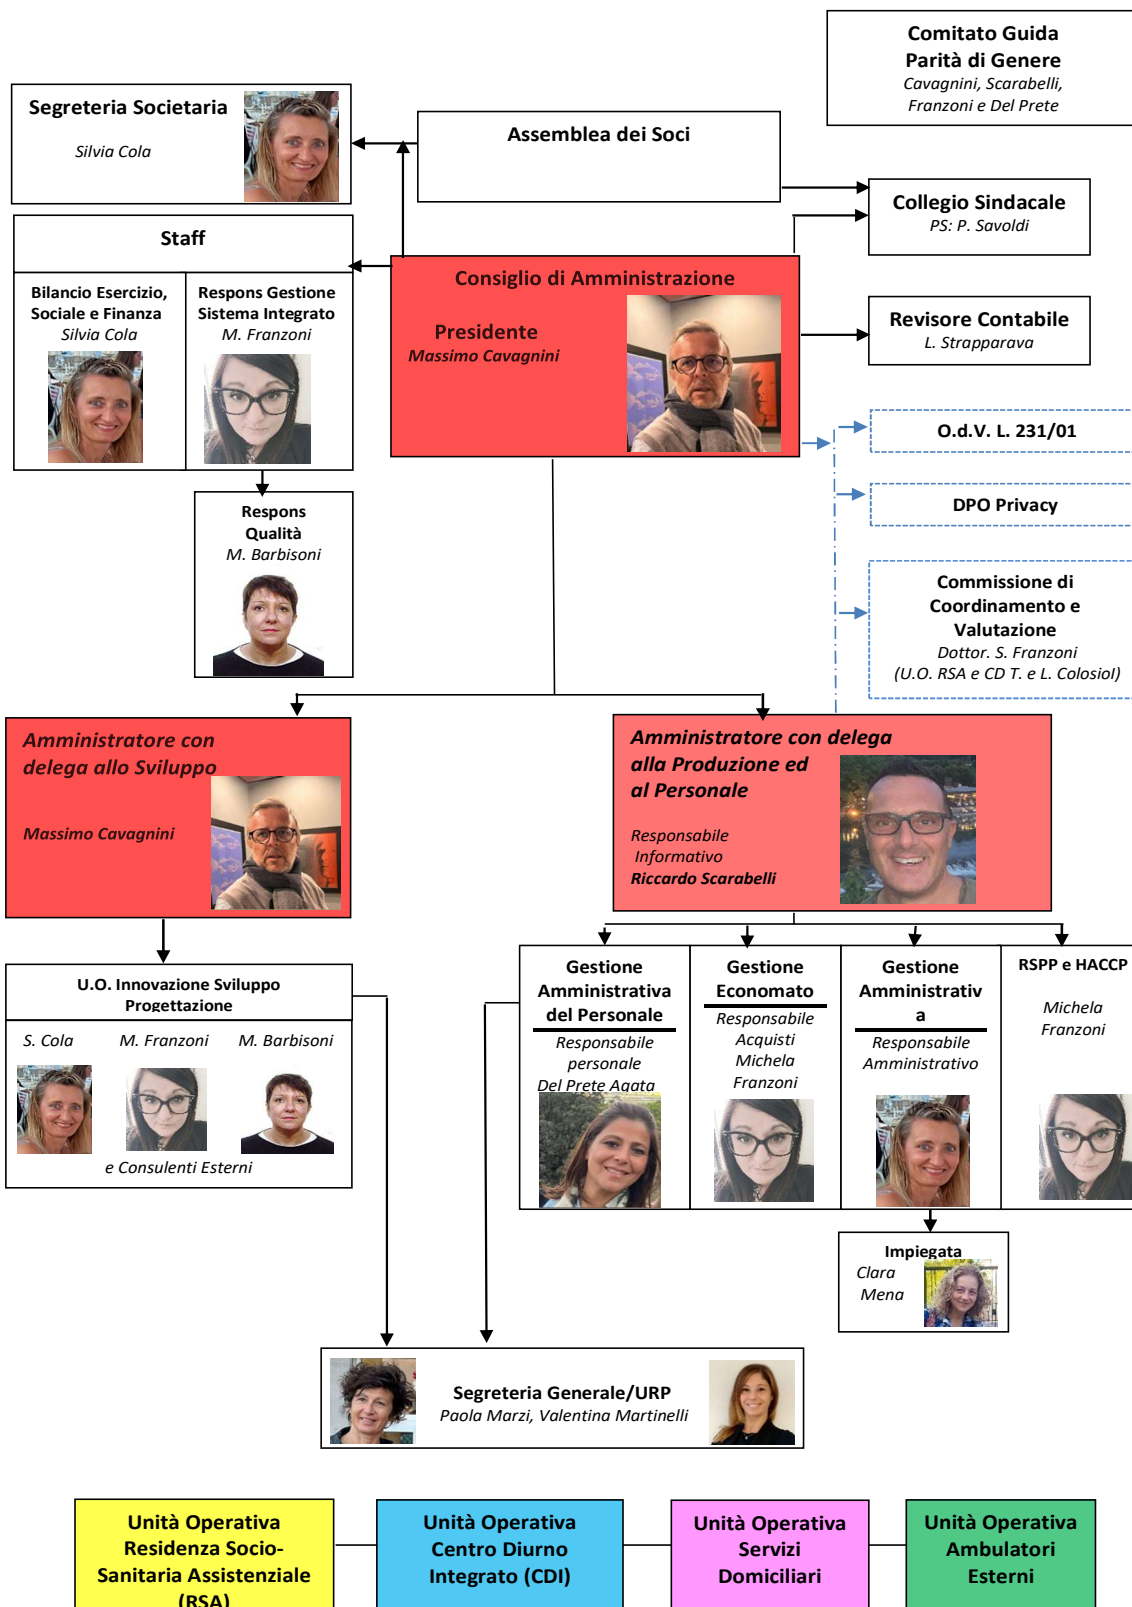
Comitato Guida Parità di Genere
Cavagnini, Scarabelli, Franzoni e Del Prete

Segreteria Societaria
Silvia Cola

Assemblea dei Soci

Collegio Sindacale
PS: P. Savoldi

Staff

Bilancio Esercizio, Sociale e Finanza
Silvia Cola

Respons Gestione Sistema Integrato
M. Franzoni

Consiglio di Amministrazione

Presidente
Massimo Cavagnini

Revisore Contabile
L. Strapparava

O.d.V. L. 231/01

DPO Privacy

Respons Qualità
M. Barbisoni

Commissione di Coordinamento e Valutazione
Dottor. S. Franzoni
(U.O. RSA e CD T. e L. Colosiol)

Amministratore con delega allo Sviluppo

Massimo Cavagnini

Amministratore con delega alla Produzione ed al Personale

Responsabile Informativo
Riccardo Scarabelli

U.O. Innovazione Sviluppo Progettazione

S. Cola M. Franzoni M. Barbisoni

e Consulenti Esterni

Gestione Amministrativa del Personale
Responsabile personale
Del Prete Agata

Gestione Economato
Responsabile Acquisti
Michela Franzoni

Gestione Amministrativa
Responsabile Amministrativo

RSPP e HACCP
Michela Franzoni

Impiegata
Clara Mena

Segreteria Generale/URP
Paola Marzi, Valentina Martinelli

Unità Operativa Residenza Socio-Sanitaria Assistenziale (RSA)

Unità Operativa Centro Diurno Integrato (CDI)

Unità Operativa Servizi Domiciliari

Unità Operativa Ambulatori Esterni